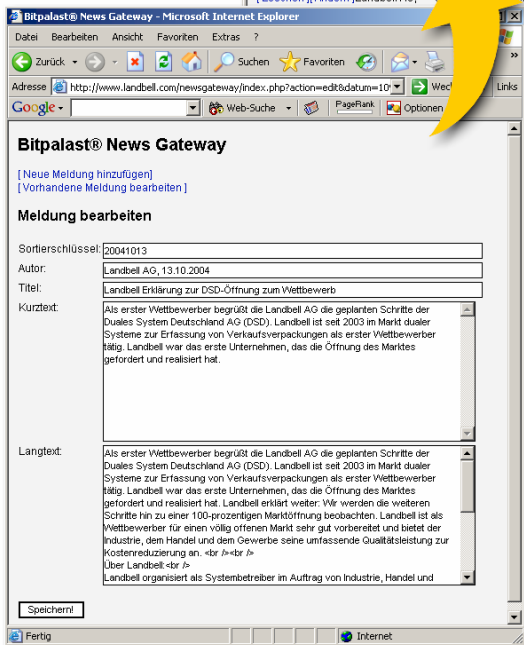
Bitpalast® News Gateway - Microsoft Internet Explorer

Datei Bearbeiten Ansicht Favoriten Extras ?

Zurück Suchen Favoriten

Adresse http://www.landbell.com/newsgateway/index.php?action=edit&datum=10 Wechseln zu Links

Google Web-Suche PageRank Optionen

Bitpalast® News Gateway

[ Neue Meldung hinzufügen]
[ Vorhandene Meldung bearbeiten ]

Meldung bearbeiten

Sortierschlüssel: 20041013

Autor: Landbell AG, 13.10.2004

Titel: Landbell Erklärung zur DSD-Öffnung zum Wettbewerb

Kurztext: Als erster Wettbewerber begrüßt die Landbell AG die geplanten Schritte der Duales System Deutschland AG (DSD). Landbell ist seit 2003 im Markt dualer Systeme zur Erfassung von Verkaufsverpackungen als erster Wettbewerber tätig. Landbell war das erste Unternehmen, das die Öffnung des Marktes gefordert und realisiert hat.

Langtext: Als erster Wettbewerber begrüßt die Landbell AG die geplanten Schritte der Duales System Deutschland AG (DSD). Landbell ist seit 2003 im Markt dualer Systeme zur Erfassung von Verkaufsverpackungen als erster Wettbewerber tätig. Landbell war das erste Unternehmen, das die Öffnung des Marktes gefordert und realisiert hat. Landbell erklärt weiter: Wir werden die weiteren Schritte hin zu einer 100-prozentigen Marktöffnung beobachten. Landbell ist als Wettbewerber für einen völlig offenen Markt sehr gut vorbereitet und bietet der Industrie, dem Handel und dem Gewerbe seine umfassende Qualitätsleistung zur Kostenreduzierung an. <br /><br />
Über Landbell:<br />
Landbell organisiert als Systembetreiber im Auftrag von Industrie, Handel und

Speichern!

Fertig

Internet